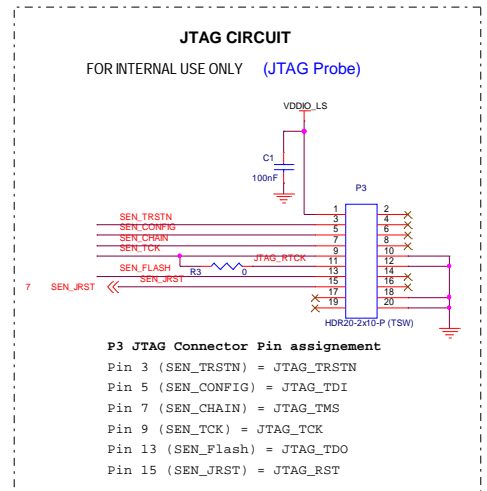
JTAG CIRCUIT

FOR INTERNAL USE ONLY (JTAG Probe)

VDDIO_LS

C1
100nF

P3

SEN_TRSTN
SEN_CONFIG
SEN_CHAIN
SEN_TCK
JTAG_RTCK
SEN_FLASH
R3 0
SEN_JRST
7 SEN_JRST

1 2
3 4
5 6
7 8
9 10
11 12
13 14
15 16
17 18
19 20

HDR20-2x10-P (TSW)

P3 JTAG Connector Pin assignement

Pin 3 (SEN_TRSTN) = JTAG_TRSTN

Pin 5 (SEN_CONFIG) = JTAG_TDI

Pin 7 (SEN_CHAIN) = JTAG_TMS

Pin 9 (SEN_TCK) = JTAG_TCK

Pin 13 (SEN_Flash) = JTAG_TDO

Pin 15 (SEN_JRST) = JTAG_RST